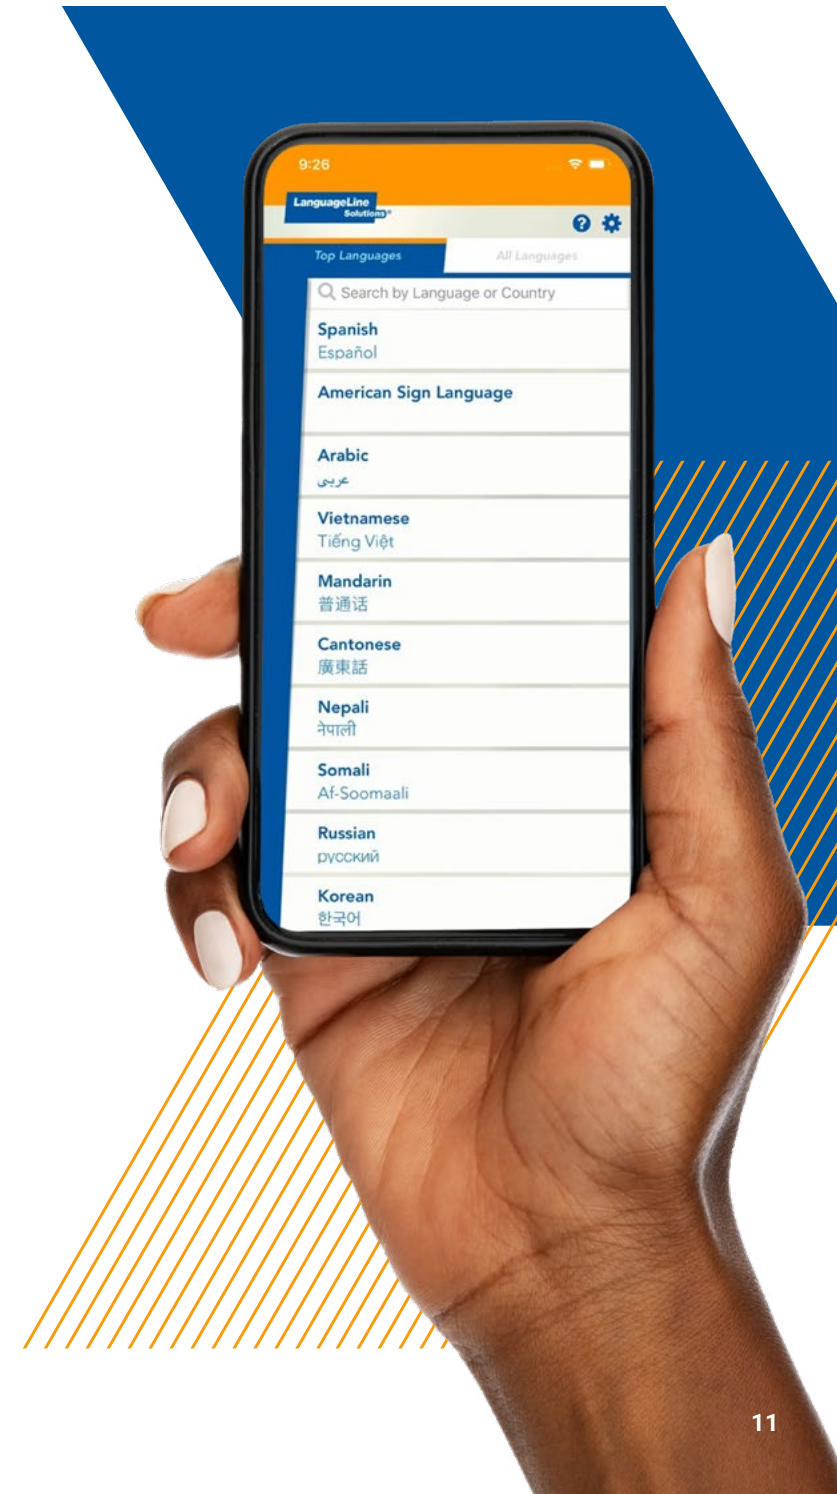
9:26

LanguageLine Solutions

Top Languages

All Languages

Search by Language or Country

Spanish
Español

American Sign Language

Arabic
عربى

Vietnamese
Tiếng Việt

Mandarin
普通话

Cantonese
廣東話

Nepali
नेपाली

Somali
Af-Soomaali

Russian
русский

Korean
한국어

11